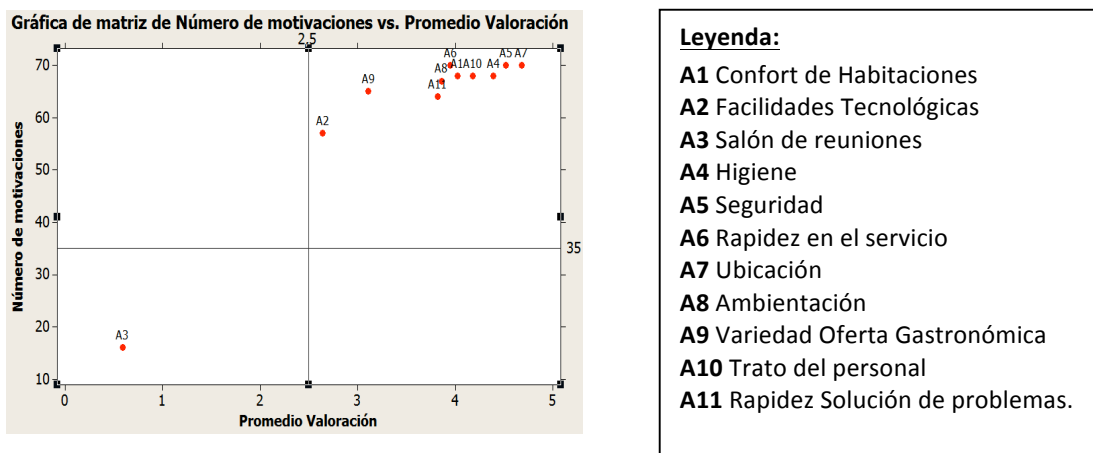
Gráfica de matriz de Número de motivaciones vs. Promedio Valoración

2,5

70
60
50
40
30
20
10

Número de motivaciones

A6
A5 A7
A8 A1A10 A4
A9
A11
A2
A3

35

0 1 2 3 4 5

Promedio Valoración

**Leyenda:**

**A1** Confort de Habitaciones
**A2** Facilidades Tecnológicas
**A3** Salón de reuniones
**A4** Higiene
**A5** Seguridad
**A6** Rapidez en el servicio
**A7** Ubicación
**A8** Ambientación
**A9** Variedad Oferta Gastronómica
**A10** Trato del personal
**A11** Rapidez Solución de problemas.